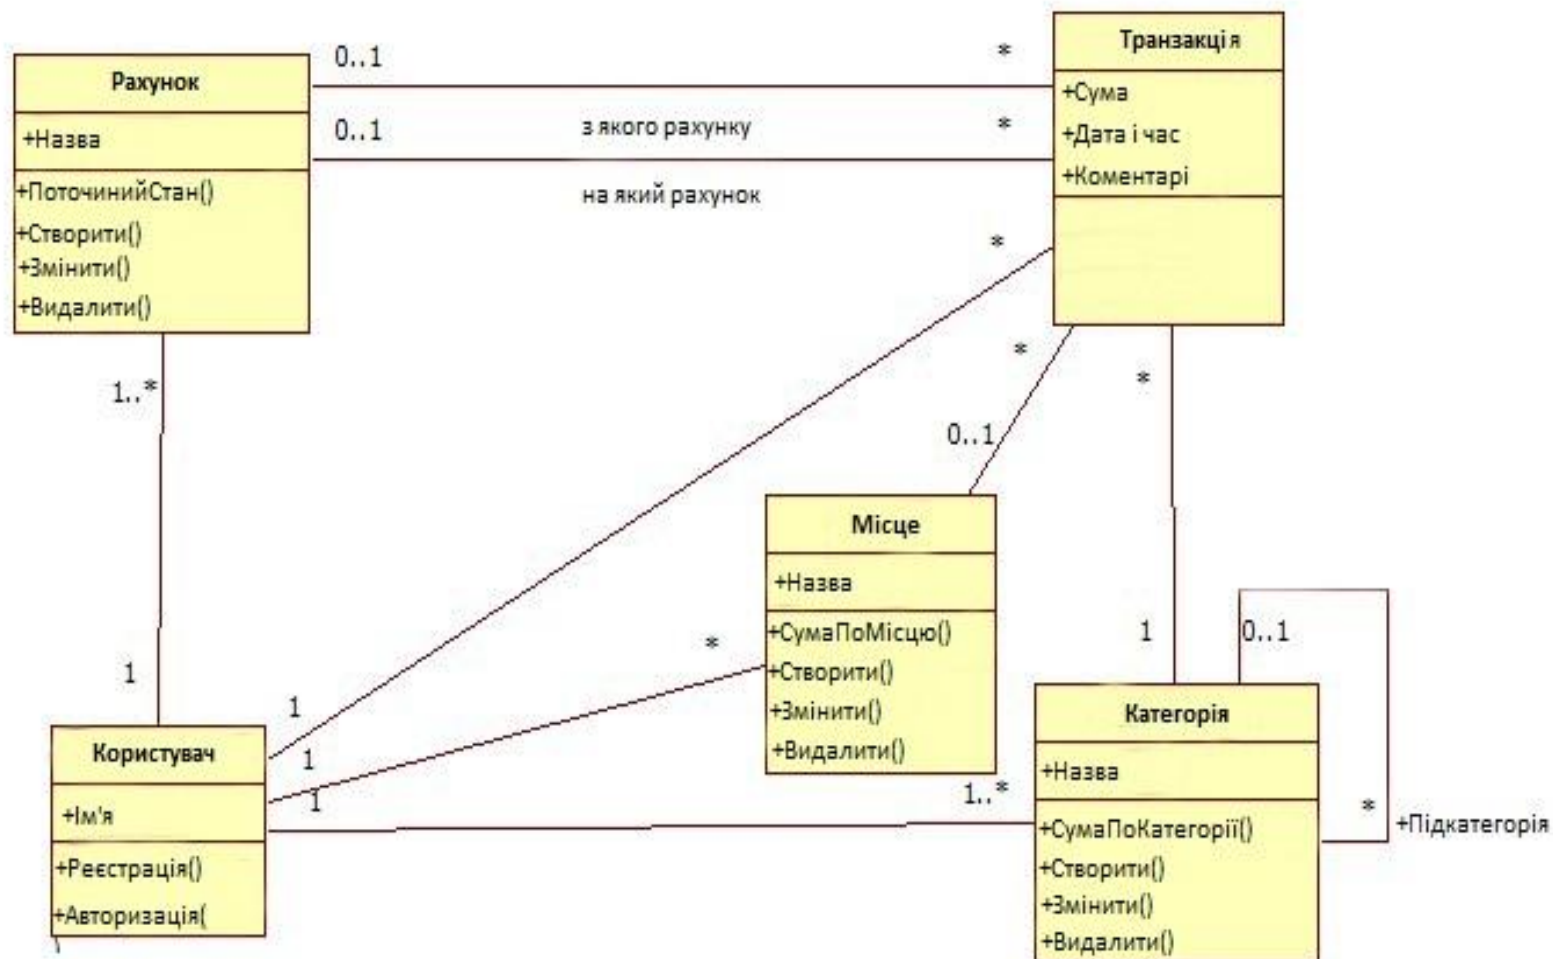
Рахунок
+Назва
+ПоточинийСтан()
+Створити()
+Змінити()
+Видалити()

0..1
*
0..1
з якого рахунку
*
на який рахунок

Транзакція
+Сума
+Дата і час
+Коментарі

*
*
*
0..1
1..*
1

Місце
+Назва
+СумаПоМісцю()
+Створити()
+Змінити()
+Видалити()

*
1
1
1
0..1

Користувач
+Ім'я
+Реєстрація()
+Авторизація(

1..*

Категорія
+Назва
+СумаПоКатегорії()
+Створити()
+Змінити()
+Видалити()

*
+Підкатегорія